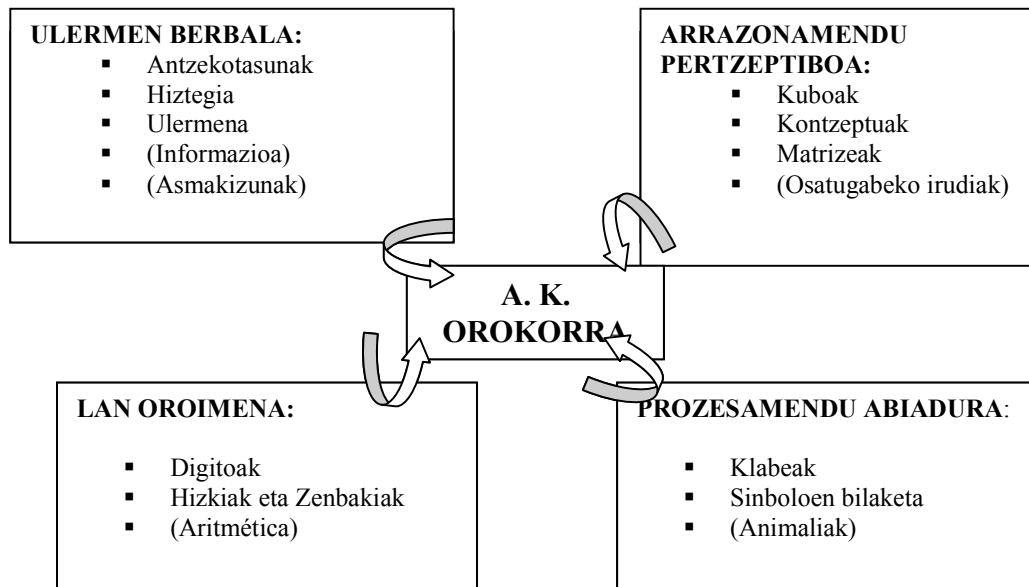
ULERMEN BERBALA:
- Antzekotasunak
- Hiztegia
- Ulermena
- (Informazioa)
- (Asmakizunak)

ARRAZONAMENDU PERTZEPTIBOA:
- Kuboak
- Kontzeptuak
- Matrizeak
- (Osatugabeko irudiak)

A. K. OROKORRA

LAN OROIMENA:
- Digitoak
- Hizkiak eta Zenbakiak
- (Aritmética)

PROZESAMENDU ABIADURA:
- Klabeak
- Sinboloen bilaketa
- (Animaliak)